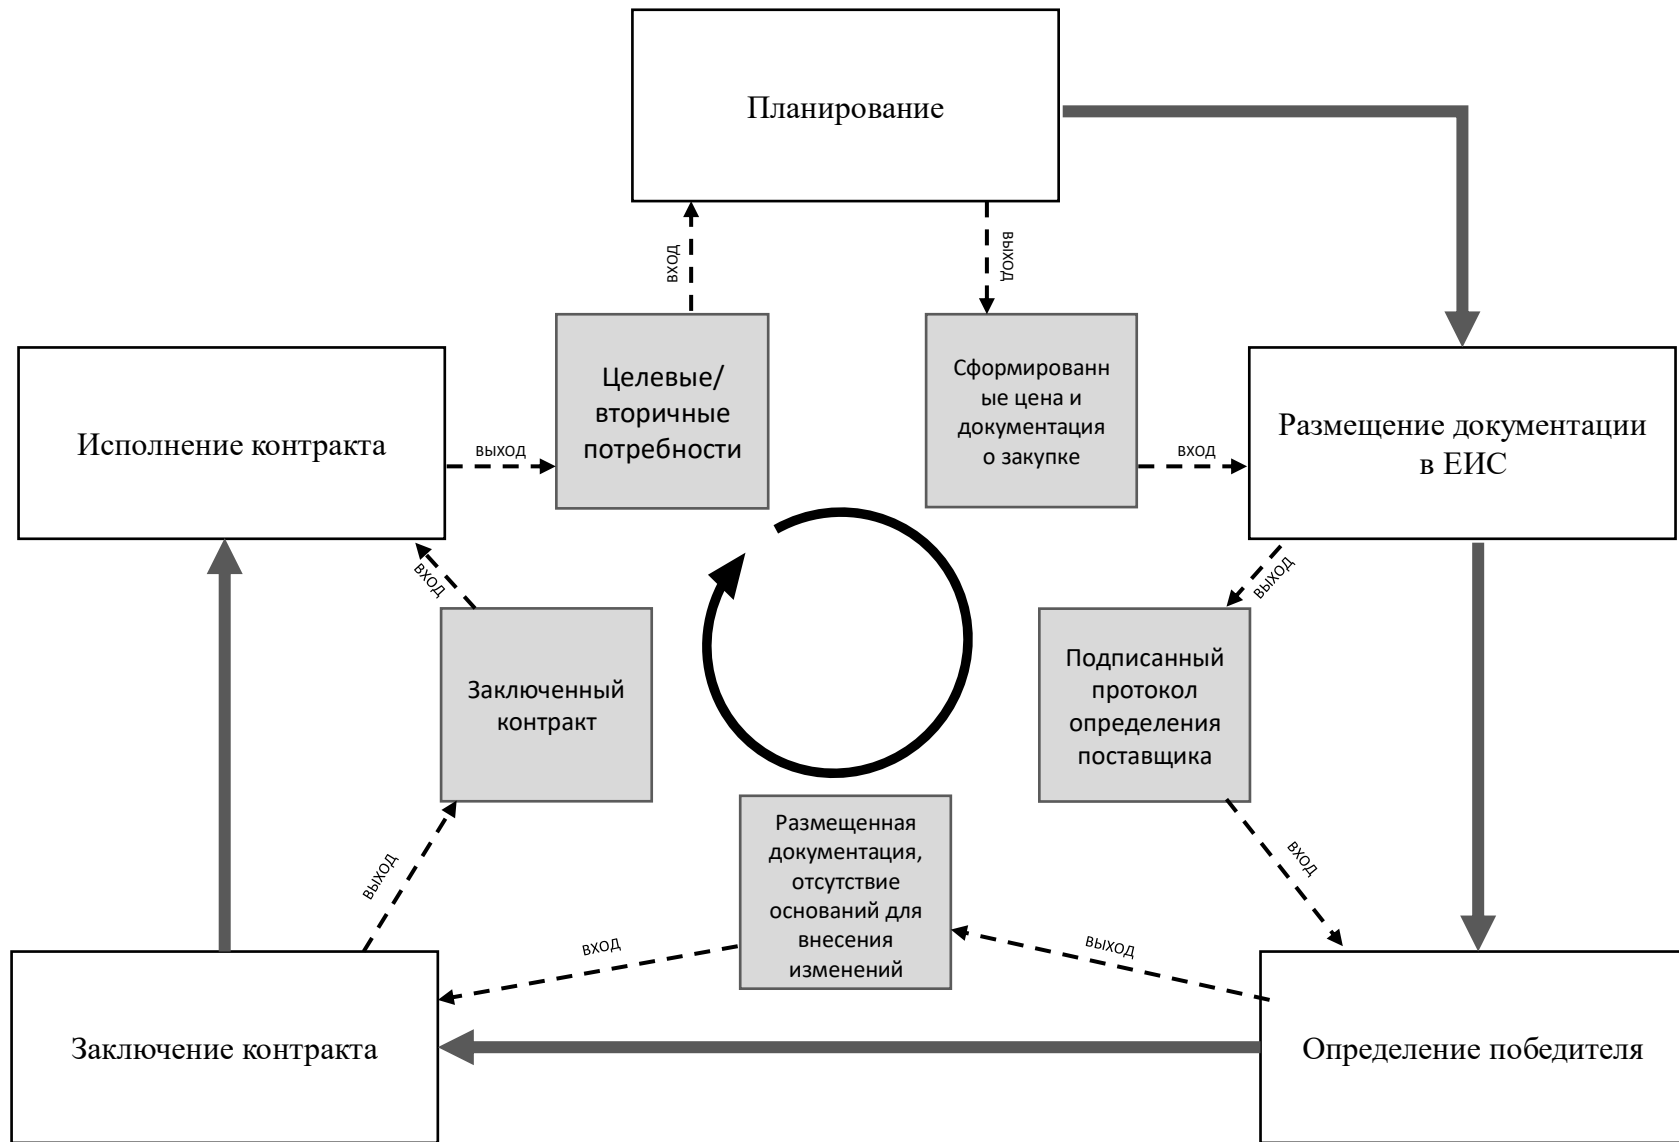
Планирование

вход

выход

Исполнение контракта

выход

Целевые/ вторичные потребности

Сформированн ые цена и документация о закупке

вход

Размещение документации в ЕИС

вход

выход

Заключенный контракт

Подписанный протокол определения поставщика

Размещенная документация, отсутствие оснований для внесения изменений

выход

вход

вход

выход

Заключение контракта

Определение победителя